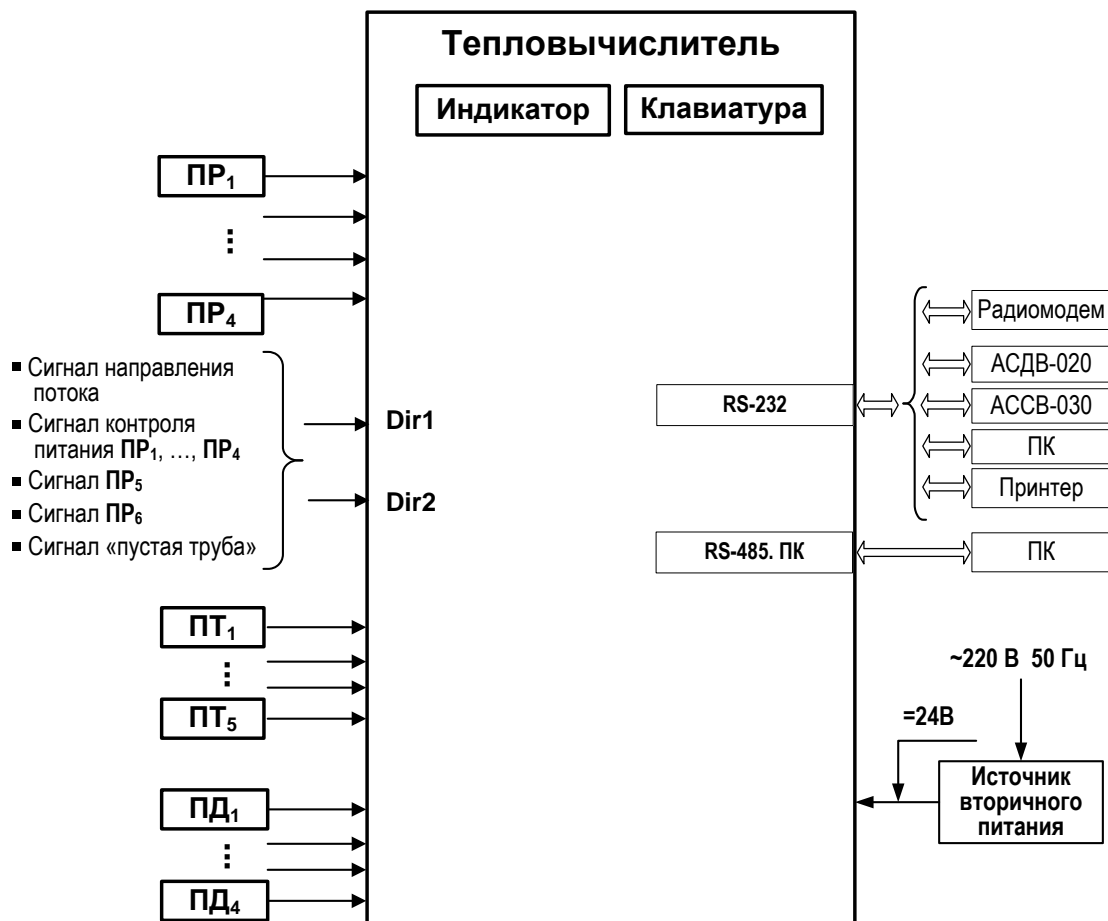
Тепловычислитель

Индикатор

Клавиатура

$ПР_1$

⋮

$ПР_4$

■ Сигнал направления потока
■ Сигнал контроля питания $ПР_1$, …, $ПР_4$
■ Сигнал $ПР_5$
■ Сигнал $ПР_6$
■ Сигнал «пустая труба»

Dir1

Dir2

$ПТ_1$

⋮

$ПТ_5$

$ПД_1$

⋮

$ПД_4$

RS-232

Радиомодем

АСДВ-020

АССВ-030

ПК

Принтер

RS-485. ПК

ПК

~220 В 50 Гц

=24В

Источник вторичного питания